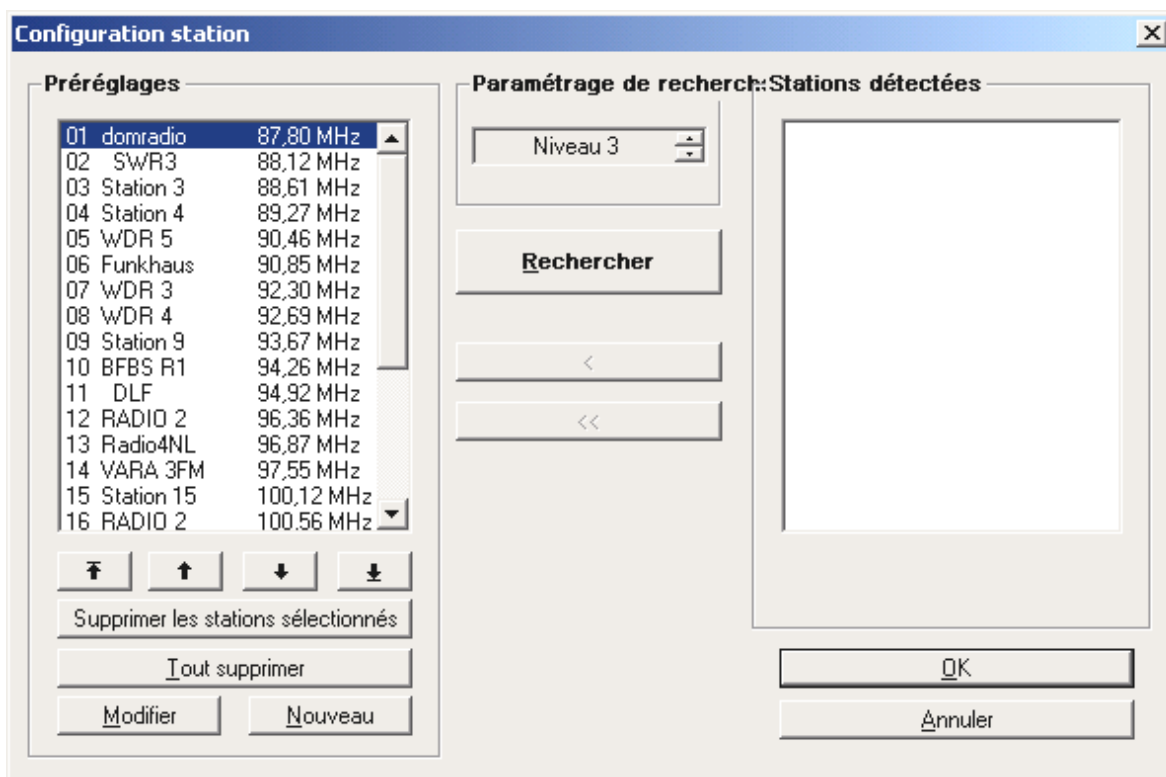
Configuration station

Préréglages

| | | |
|---|---|---|
| 01 | domradio | 87,80 MHz |
| 02 | SWR3 | 88,12 MHz |
| 03 | Station 3 | 88,61 MHz |
| 04 | Station 4 | 89,27 MHz |
| 05 | WDR 5 | 90,46 MHz |
| 06 | Funkhaus | 90,85 MHz |
| 07 | WDR 3 | 92,30 MHz |
| 08 | WDR 4 | 92,69 MHz |
| 09 | Station 9 | 93,67 MHz |
| 10 | BFBS R1 | 94,26 MHz |
| 11 | DLF | 94,92 MHz |
| 12 | RADIO 2 | 96,36 MHz |
| 13 | Radio4NL | 96,87 MHz |
| 14 | VARA 3FM | 97,55 MHz |
| 15 | Station 15 | 100,12 MHz |
| 16 | RADIO 2 | 100,56 MHz |

Supprimer les stations sélectionnés

Tout supprimer

Modifier

Nouveau

Paramétrage de recherch

Niveau 3

Rechercher

<

<<

Stations détectées

OK

Annuler